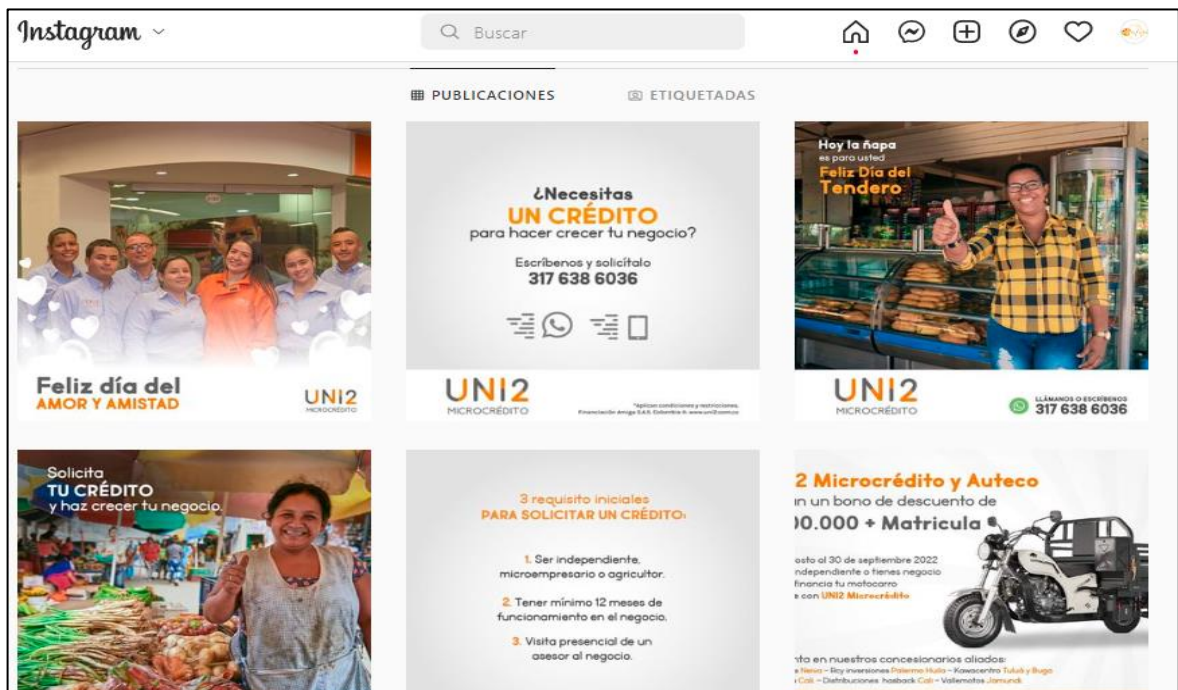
Instagram

Buscar

PUBLICACIONES

ETIQUETADAS

Feliz día del
AMOR Y AMISTAD

UNI2
MICROCRÉDITO

¿Necesitas
UN CRÉDITO
para hacer crecer tu negocio?

Escríbenos y solicítalo
317 638 6036

UNI2
MICROCRÉDITO

*Aplican condiciones y restricciones. Financiación Amiga S.A.S. Colombia ® www.uni2.com.co

Hoy la ñapa
es para usted
Feliz Día del
Tendero

UNI2
MICROCRÉDITO

LLÁMANOS O ESCRÍBENOS
317 638 6036

Solicita
TU CRÉDITO
y haz crecer tu negocio.

3 requisito iniciales
PARA SOLICITAR UN CRÉDITO:

1. Ser independiente, microempresario o agricultor.

2. Tener mínimo 12 meses de funcionamiento en el negocio.

3. Visita presencial de un asesor al negocio.

2 Microcrédito y Auteco
in un bono de descuento de
)0.000 + Matricula

osto al 30 de septiembre 2022
ndependiente o tienes negocio
financia tu motocarro
e con UNI2 Microcrédito

nto en nuestros concesionarios aliados:
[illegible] Neiva – Rey inversiones Palermo Huila – Kawacentro Tuluá y Buga
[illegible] Cali – Distribuciones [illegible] Cali – Vallemotos Jamundí